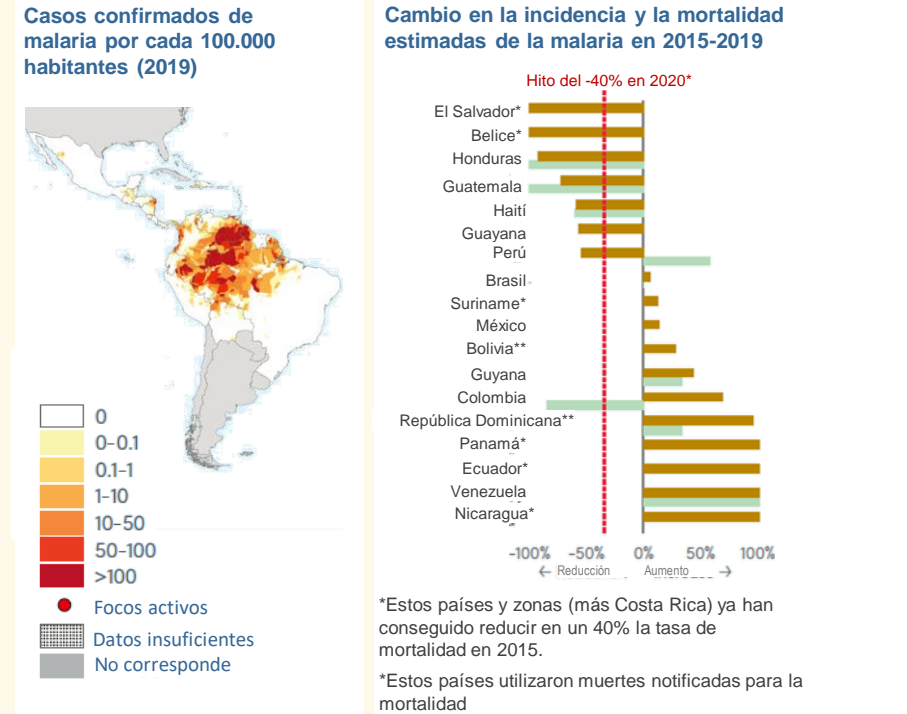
Casos confirmados de malaria por cada 100.000 habitantes (2019)

0
0–0.1
0.1–1
1–10
10–50
50–100
>100
Focos activos
Datos insuficientes
No corresponde

Cambio en la incidencia y la mortalidad estimadas de la malaria en 2015-2019

Hito del -40% en 2020*

El Salvador*
Belice*
Honduras
Guatemala
Haití
Guayana
Perú
Brasil
Suriname*
México
Bolivia**
Guyana
Colombia
República Dominicana**
Panamá*
Ecuador*
Venezuela
Nicaragua*

-100% -50% 0% 50% 100%
← Reducción Aumento →

*Estos países y zonas (más Costa Rica) ya han conseguido reducir en un 40% la tasa de mortalidad en 2015.

*Estos países utilizaron muertes notificadas para la mortalidad